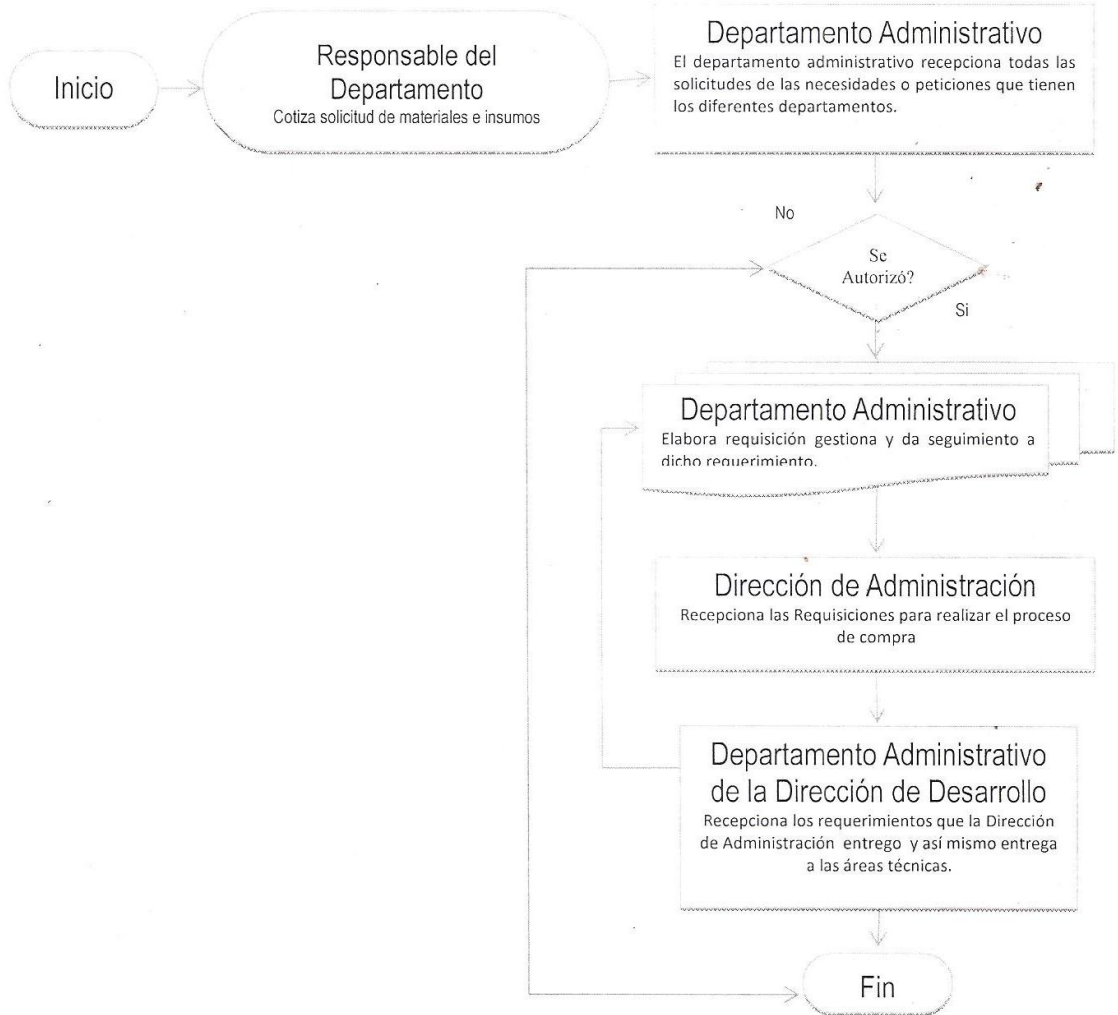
Inicio

Responsable del Departamento
Cotiza solicitud de materiales e insumos

Departamento Administrativo
El departamento administrativo recepciona todas las solicitudes de las necesidades o peticiones que tienen los diferentes departamentos.

No

Se Autorizó?

Si

Departamento Administrativo
Elabora requisición gestiona y da seguimiento a dicho requerimiento.

Dirección de Administración
Recepciona las Requisiciones para realizar el proceso de compra

Departamento Administrativo de la Dirección de Desarrollo
Recepciona los requerimientos que la Dirección de Administración entrego y así mismo entrega a las áreas técnicas.

Fin